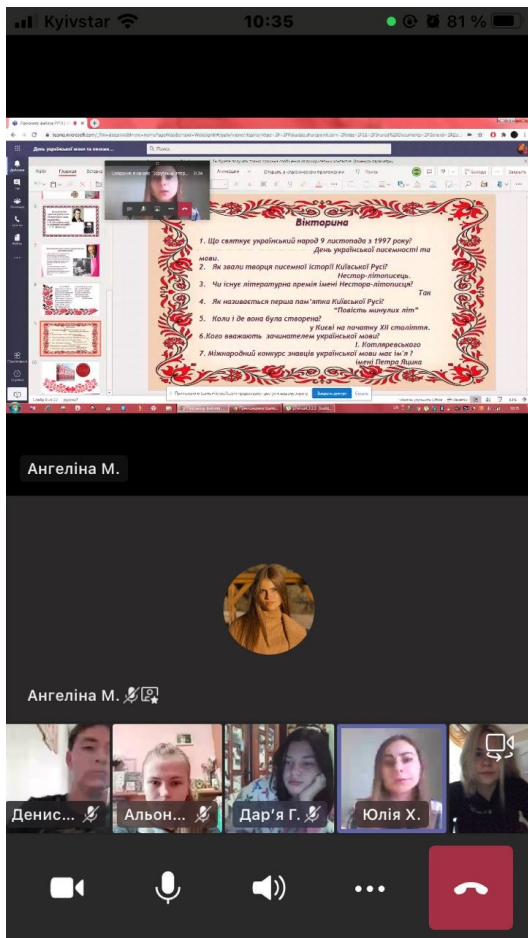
Kyivstar 10:35 81 %

День української мови та писемн...

Вікторина

1. Що святкує український народ 9 листопада з 1997 року?
День української писемності та мови.

2. Як звали творця писемної історії Київської Русі?
Нестор-літописець.

3. Чи існує літературна премія імені Нестора-літописця?
Так

4. Як називається перша пам'ятка Київської Русі?
"Повість минулих літ"

5. Коли і де вона була створена?
у Києві на початку XII століття.

6. Кого вважають зачинателем української мови?
І. Котляревського

7. Міжнародний конкурс знавців української мови має ім'я ?
імені Петра Яцика

Ангеліна М.

Ангеліна М.

Денис...

Альон...

Дар'я Г.

Юлія Х.